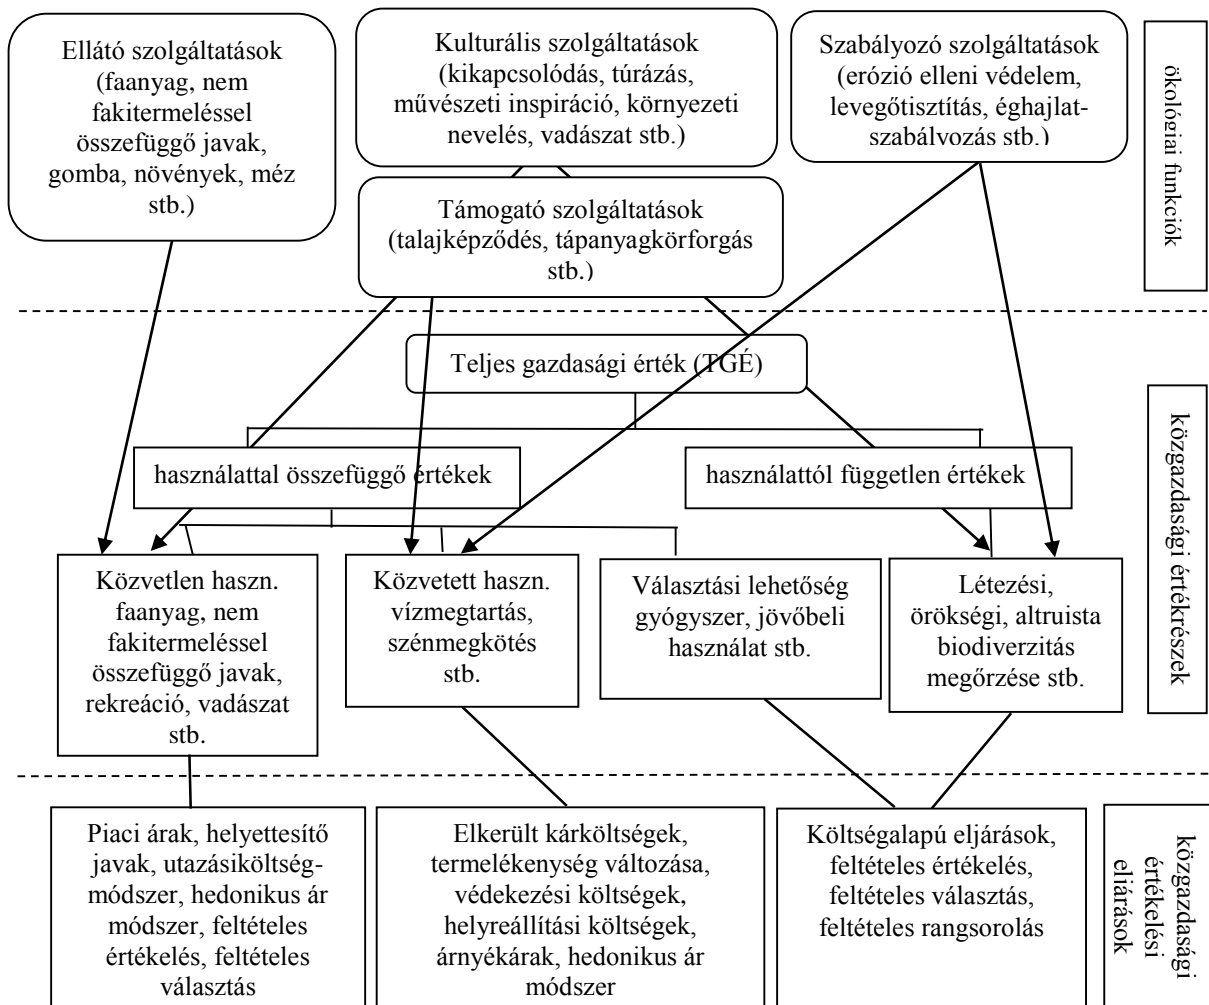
Ellátó szolgáltatások (faanyag, nem fakitermeléssel összefüggő javak, gomba, növények, méz stb.)

Kulturális szolgáltatások (kikapcsolódás, túrázás, művészeti inspiráció, környezeti nevelés, vadászat stb.)

Szabályozó szolgáltatások (erózió elleni védelem, levegőtisztítás, éghajlat-szabályozás stb.)

ökológiai funkciók

Támogató szolgáltatások (talajképződés, tápanyagkörforgás stb.)

Teljes gazdasági érték (TGÉ)

használattal összefüggő értékek

használattól független értékek

közgazdasági értékrészek

Közvetlen haszn. faanyag, nem fakitermeléssel összefüggő javak, rekreáció, vadászat stb.

Közvetett haszn. vízmegtartás, szénmegkötés stb.

Választási lehetőség gyógyszer, jövőbeli használat stb.

Létezési, örökségi, altruista biodiverzitás megőrzése stb.

Piaci árak, helyettesítő javak, utazásiköltség-módszer, hedonikus ár módszer, feltételes értékelés, feltételes választás

Elkerült kárköltségek, termelékenység változása, védekezési költségek, helyreállítási költségek, árnyékárak, hedonikus ár módszer

Költségalapú eljárások, feltételes értékelés, feltételes választás, feltételes rangsorolás

közgazdasági értékelési eljárások